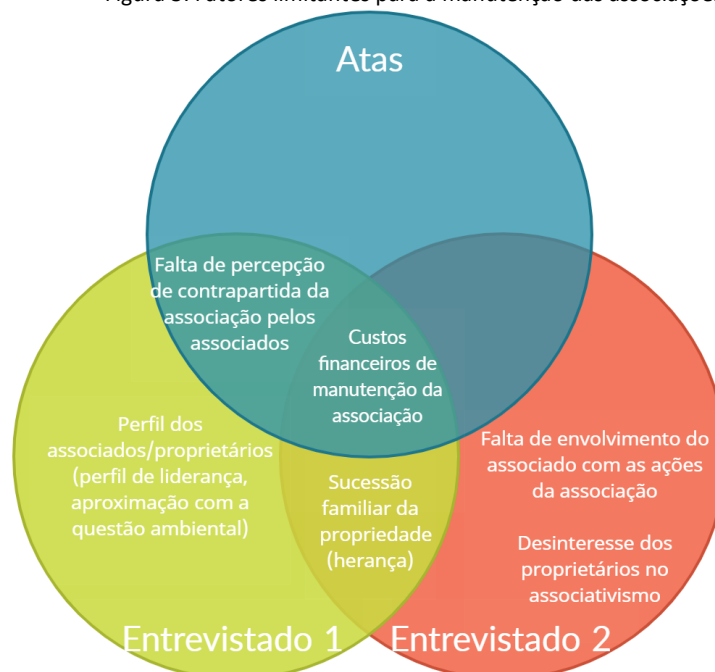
Figura 3: Fatores limitantes para a manutenção das associações

Atas

Falta de percepção de contrapartida da associação pelos associados

Custos financeiros de manutenção da associação

Perfil dos associados/proprietários (perfil de liderança, aproximação com a questão ambiental)

Sucessão familiar da propriedade (herança)

Falta de envolvimento do associado com as ações da associação

Desinteresse dos proprietários no associativismo

Entrevistado 1

Entrevistado 2